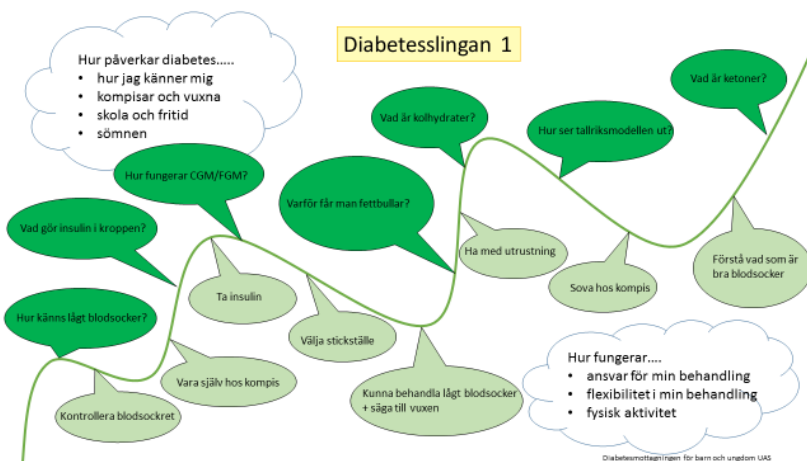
Diabetesslingan 1

Hur påverkar diabetes.....
• hur jag känner mig
• kompisar och vuxna
• skola och fritid
• sömnen

Hur fungerar CGM/FGM?

Vad gör insulin i kroppen?

Hur känns lågt blodsocker?

Kontrollera blodsockret

Vara själv hos kompis

Ta insulin

Välja stickställe

Varför får man fettbullar?

Vad är kolhydrater?

Kunna behandla lågt blodsocker + säga till vuxen

Ha med utrustning

Hur ser tallriksmodellen ut?

Sova hos kompis

Vad är ketoner?

Förstå vad som är bra blodsocker

Hur fungerar....
• ansvar för min behandling
• flexibilitet i min behandling
• fysisk aktivitet

Diabetesmottagningen för barn och ungdom UAS